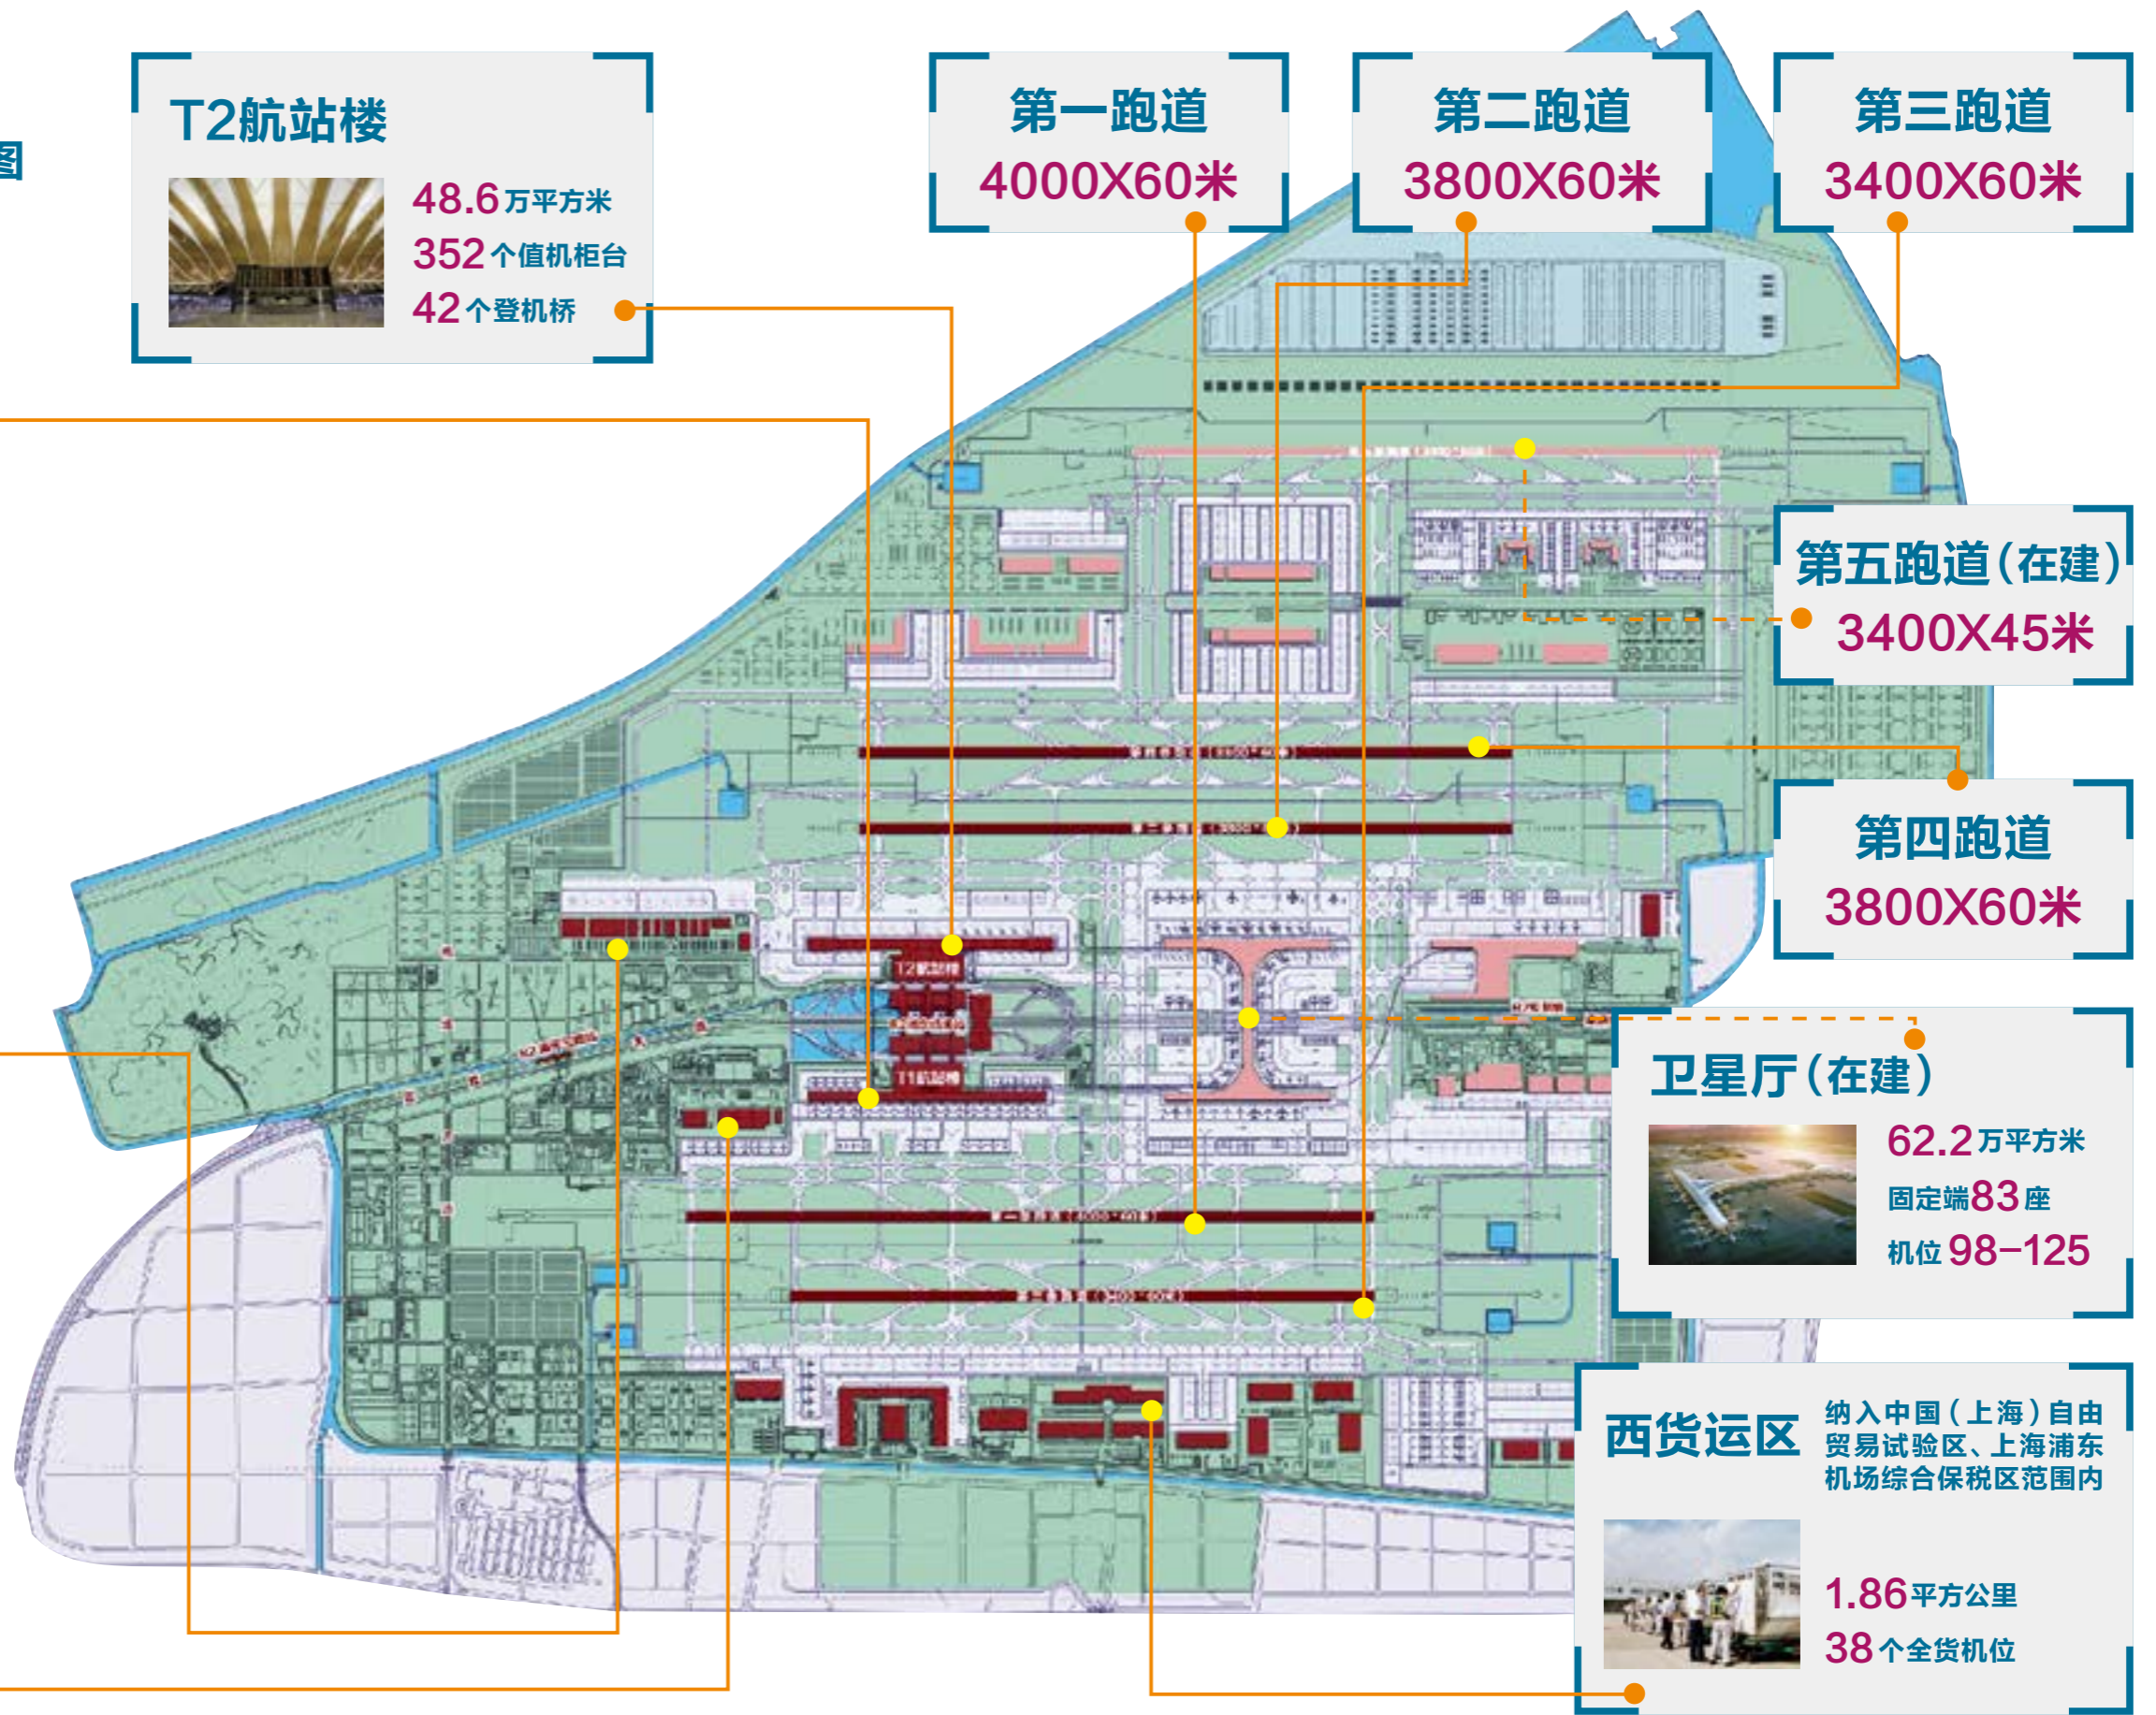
图

T2航站楼

48.6万平方米
352个值机柜台
42个登机桥

第一跑道
4000X60米

第二跑道
3800X60米

第三跑道
3400X60米

第五跑道（在建）
3400X45米

第四跑道
3800X60米

卫星厅（在建）
62.2万平方米
固定端83座
机位98-125

西货运区
纳入中国（上海）自由贸易试验区、上海浦东机场综合保税区范围内
1.86平方公里
38个全货机位

T2航站楼
T1航站楼